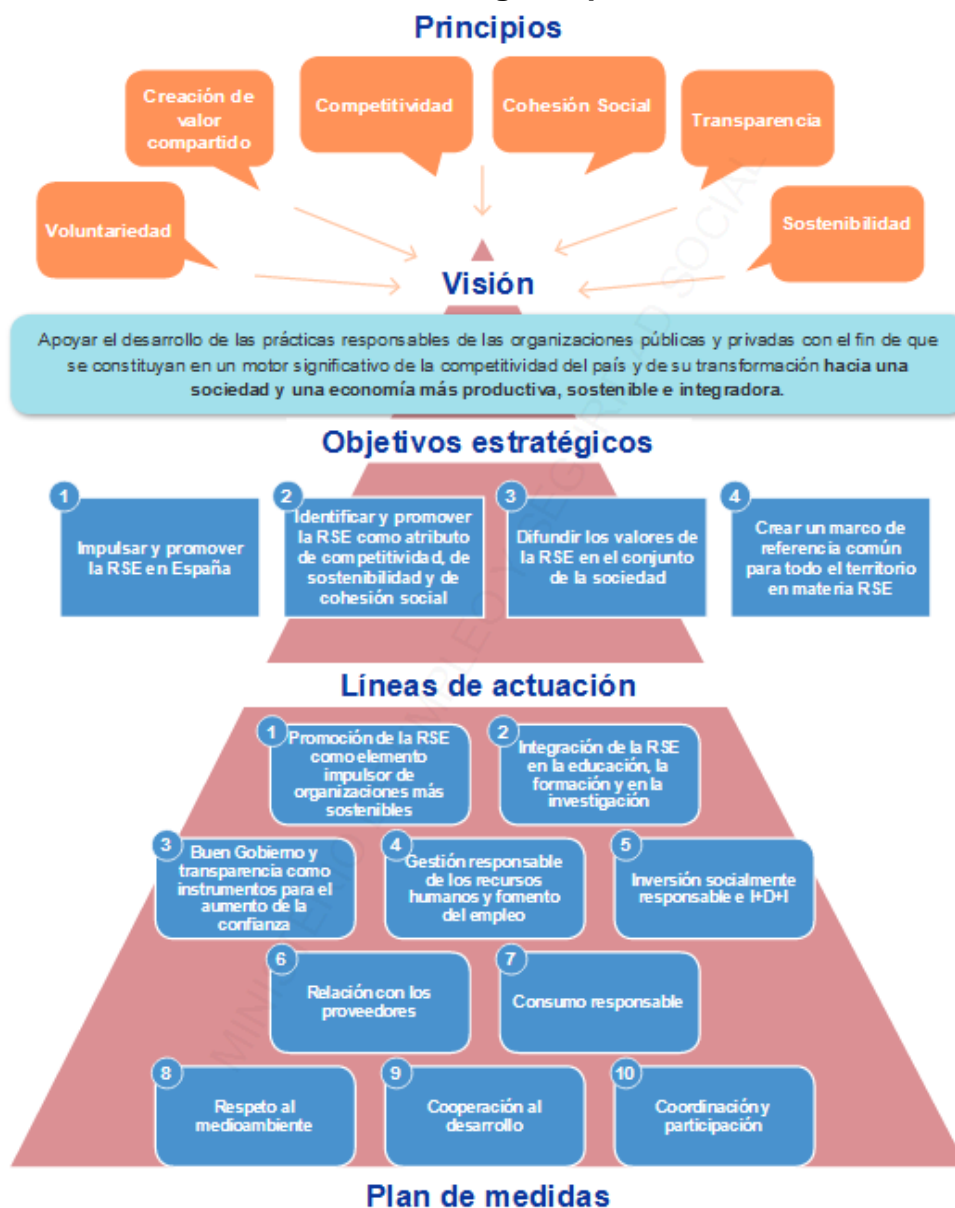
Principios

Creación de valor compartido

Competitividad

Cohesión Social

Transparencia

Voluntariedad

Sostenibilidad

Visión

Apoyar el desarrollo de las prácticas responsables de las organizaciones públicas y privadas con el fin de que se constituyan en un motor significativo de la competitividad del país y de su transformación hacia una sociedad y una economía más productiva, sostenible e integradora.

Objetivos estratégicos

1 Impulsar y promover la RSE en España

2 Identificar y promover la RSE como atributo de competitividad, de sostenibilidad y de cohesión social

3 Difundir los valores de la RSE en el conjunto de la sociedad

4 Crear un marco de referencia común para todo el territorio en materia RSE

Líneas de actuación

1 Promoción de la RSE como elemento impulsor de organizaciones más sostenibles

2 Integración de la RSE en la educación, la formación y en la investigación

3 Buen Gobierno y transparencia como instrumentos para el aumento de la confianza

4 Gestión responsable de los recursos humanos y fomento del empleo

5 Inversión socialmente responsable e I+D+I

6 Relación con los proveedores

7 Consumo responsable

8 Respeto al medioambiente

9 Cooperación al desarrollo

10 Coordinación y participación

Plan de medidas